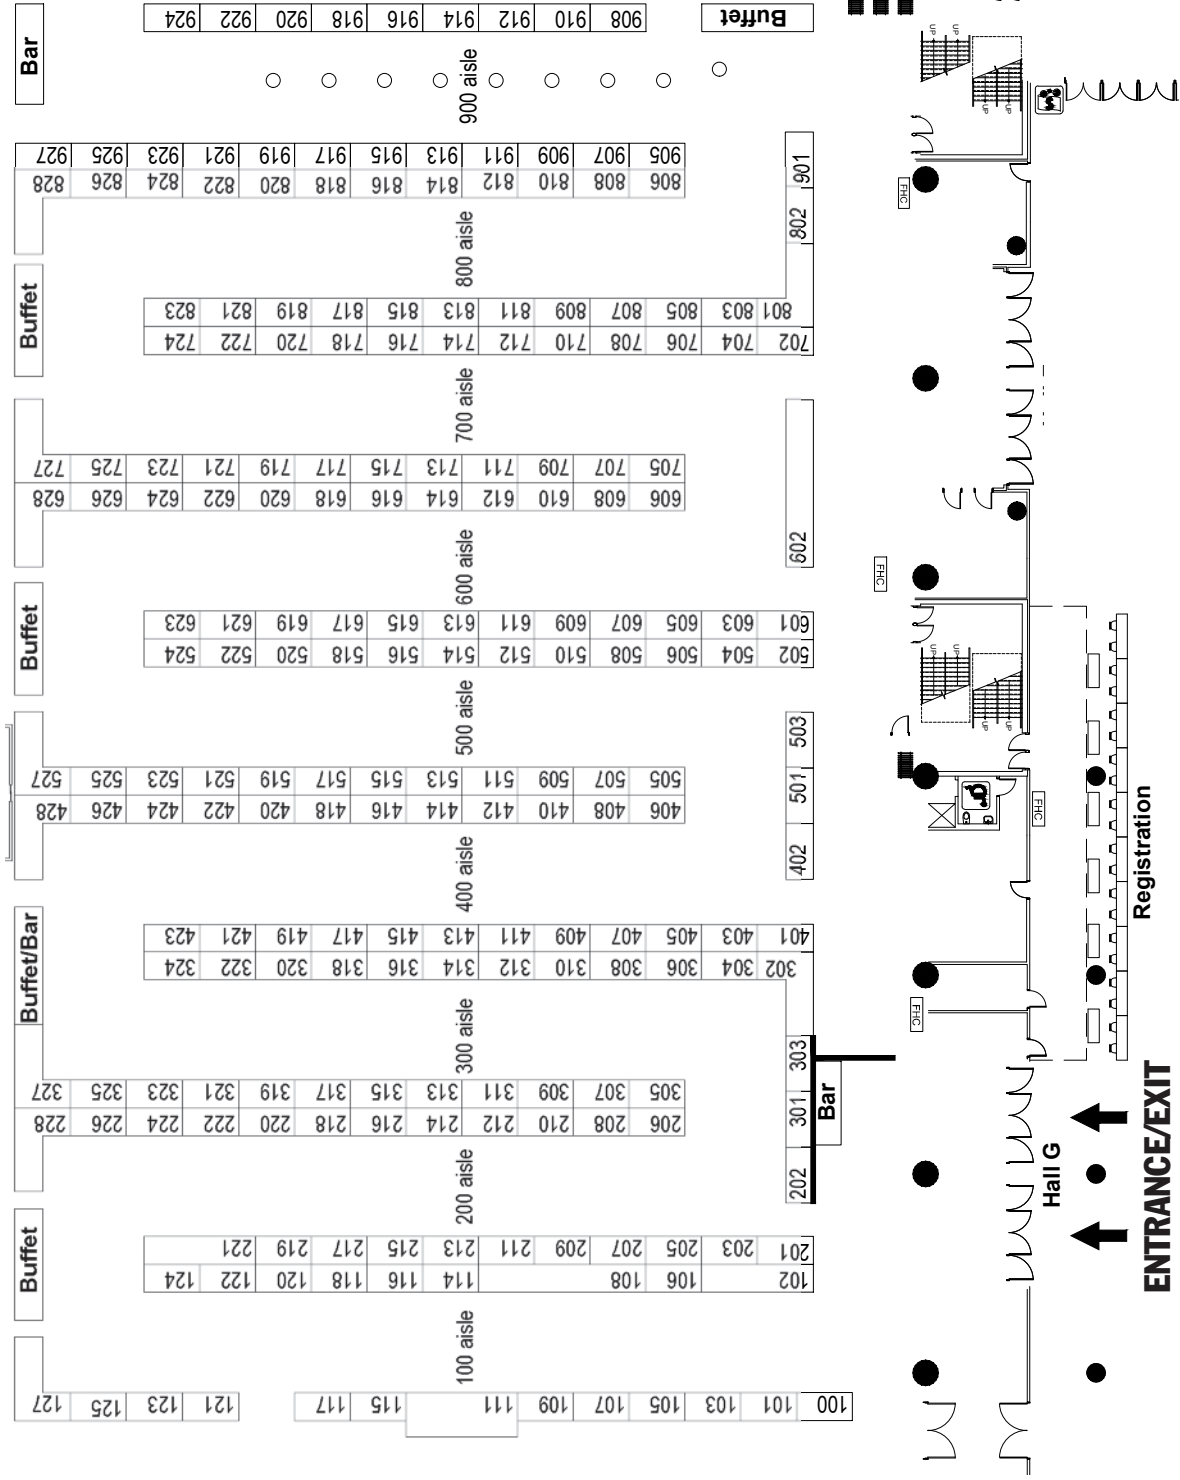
Bar
Buffet
908 910 912 914 916 918 920 922 924
900 aisle
905 907 909 911 913 915 917 919 921 923 925 927
806 808 810 812 814 816 818 820 822 824 826 828
901
802
800 aisle
Buffet
801 803 805 807 809 811 813 815 817 819 821 823
702 704 706 708 710 712 714 716 718 720 722 724
700 aisle
705 707 709 711 713 715 717 719 721 723 725 727
606 608 610 612 614 616 618 620 622 624 626 628
602
600 aisle
Buffet
601 603 605 607 609 611 613 615 617 619 621 623
502 504 506 508 510 512 514 516 518 520 522 524
500 aisle
503
505 507 509 511 513 515 517 519 521 523 525 527
406 408 410 412 414 416 418 420 422 424 426 428
501
402
400 aisle
Buffet/Bar
401 403 405 407 409 411 413 415 417 419 421 423
302 304 306 308 310 312 314 316 318 320 322 324
300 aisle
303
Bar
305 307 309 311 313 315 317 319 321 323 325 327
206 208 210 212 214 216 218 220 222 224 226 228
301
202
200 aisle
Buffet
201 203 205 207 209 211 213 215 217 219 221
102 106 108 114 116 118 120 122 124
100 aisle
100 101 103 105 107 109 111 115 117 121 123 125 127
FHC
FHC
FHC
FHC
UP
Registration
Hall G
ENTRANCE/EXIT